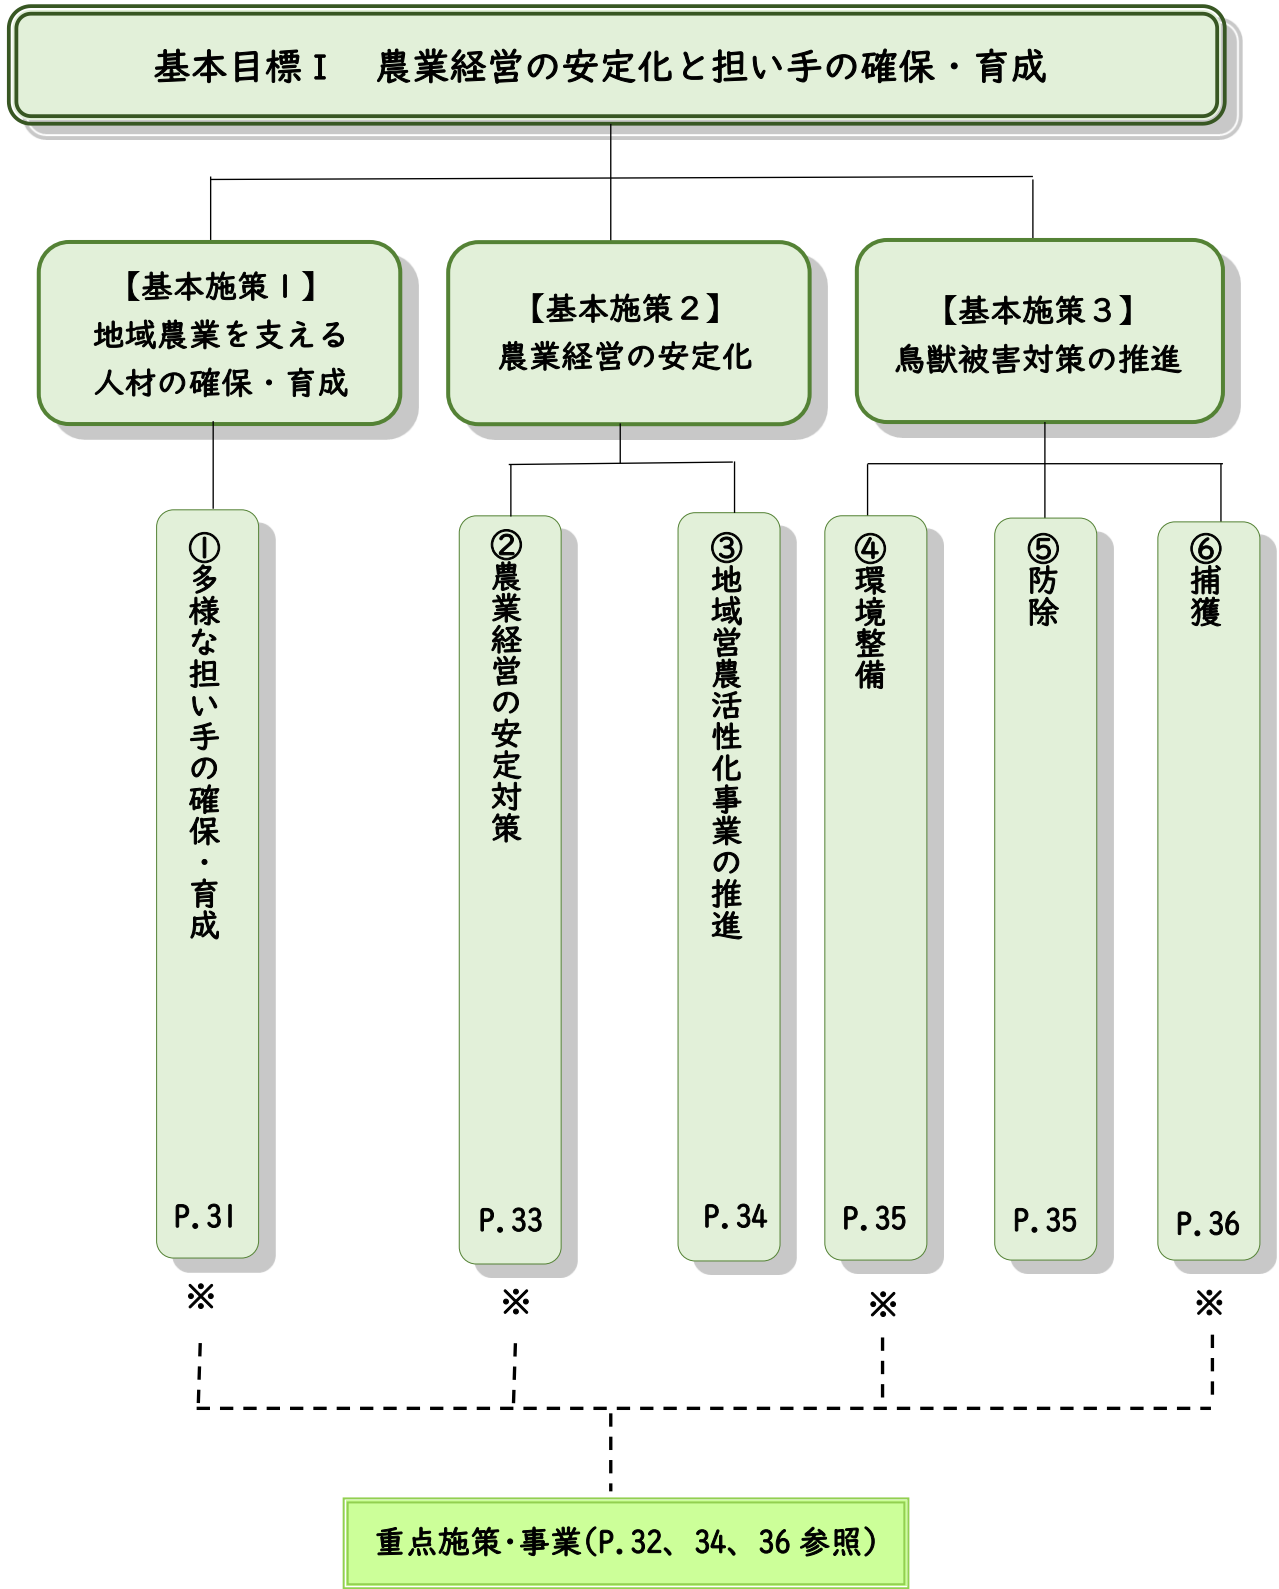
基本目標Ⅰ　農業経営の安定化と担い手の確保・育成

【基本施策１】
地域農業を支える
人材の確保・育成

【基本施策２】
農業経営の安定化

【基本施策３】
鳥獣被害対策の推進

①多様な担い手の確保・育成
P.31

②農業経営の安定対策
P.33

③地域営農活性化事業の推進
P.34

④環境整備
P.35

⑤防除
P.35

⑥捕獲
P.36

※

※

※

※

重点施策・事業（P.32、34、36 参照）